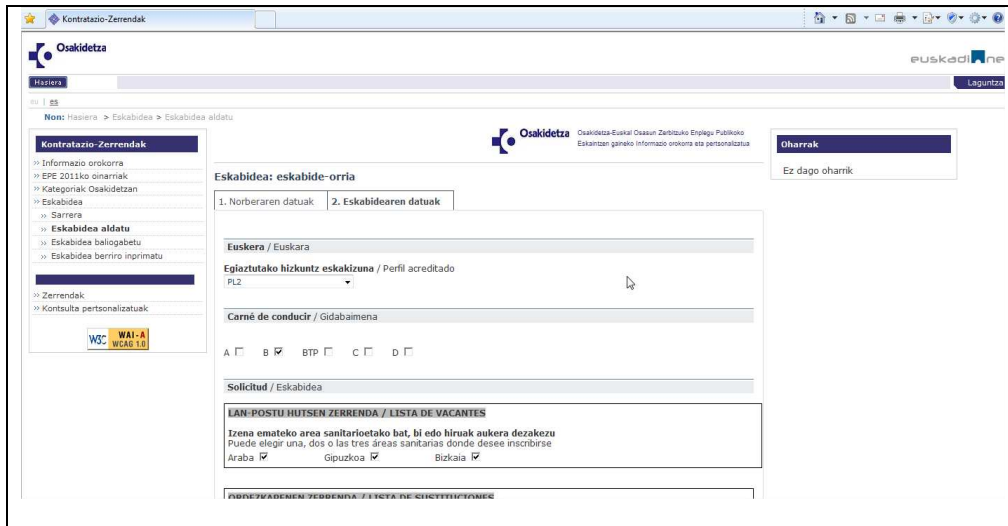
Kontratazio-Zerrendak

Osakidetza

euskadi.net

Hasiera

Laguntza

eu | es

Non: Hasiera > Eskabidea > Eskabidea aldatu

Kontratazio-Zerrendak

» Informazio orokorra
» EPE 2011ko oinarriak
» Kategoriak Osakidetzan
» Eskabidea
» Sarrera
» Eskabidea aldatu
» Eskabidea baliogabetu
» Eskabidea berriro inprimatu

» Zerrendak
» Kontsulta pertsonalizatuak

W3C WAI-A WCAG 1.0

Osakidetza Osakidetza-Euskal Osasun Zerbitzuko Enplegu Publikoko Eskaintzan gaineko informazio orokorra eta pertsonalizatua

Eskabidea: eskabide-orria

1. Norberaren datuak | 2. Eskabidearen datuak

Euskera / Euskara

Egiaztutako hizkuntz eskakizuna / Perfil acreditado
PL2

Carné de conducir / Gidabaimena

A ☐ B ☑ BTP ☐ C ☐ D ☐

Solicitud / Eskabidea

LAN-POSTU HUTSEN ZERRENDA / LISTA DE VACANTES

Izena emateko area sanitarioetako bat, bi edo hiruak aukera dezakezu
Puede elegir una, dos o las tres áreas sanitarias donde desee inscribirse
Araba ☑ Gipuzkoa ☑ Bizkaia ☑

ORDEZKAPENEN ZERRENDA / LISTA DE SUSTITUCIONES

Oharrak

Ez dago oharrik